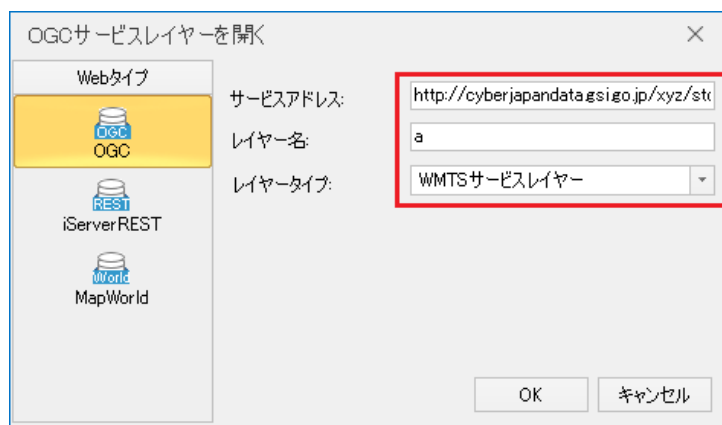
OGCサービスレイヤーを開く

×

Webタイプ

OGC
OGC

REST
iServerREST

World
MapWorld

サービスアドレス:
http://cyberjapandata.gsi.go.jp/xyz/st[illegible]

レイヤー名:
a

レイヤータイプ:
WMTSサービスレイヤー

OK
キャンセル